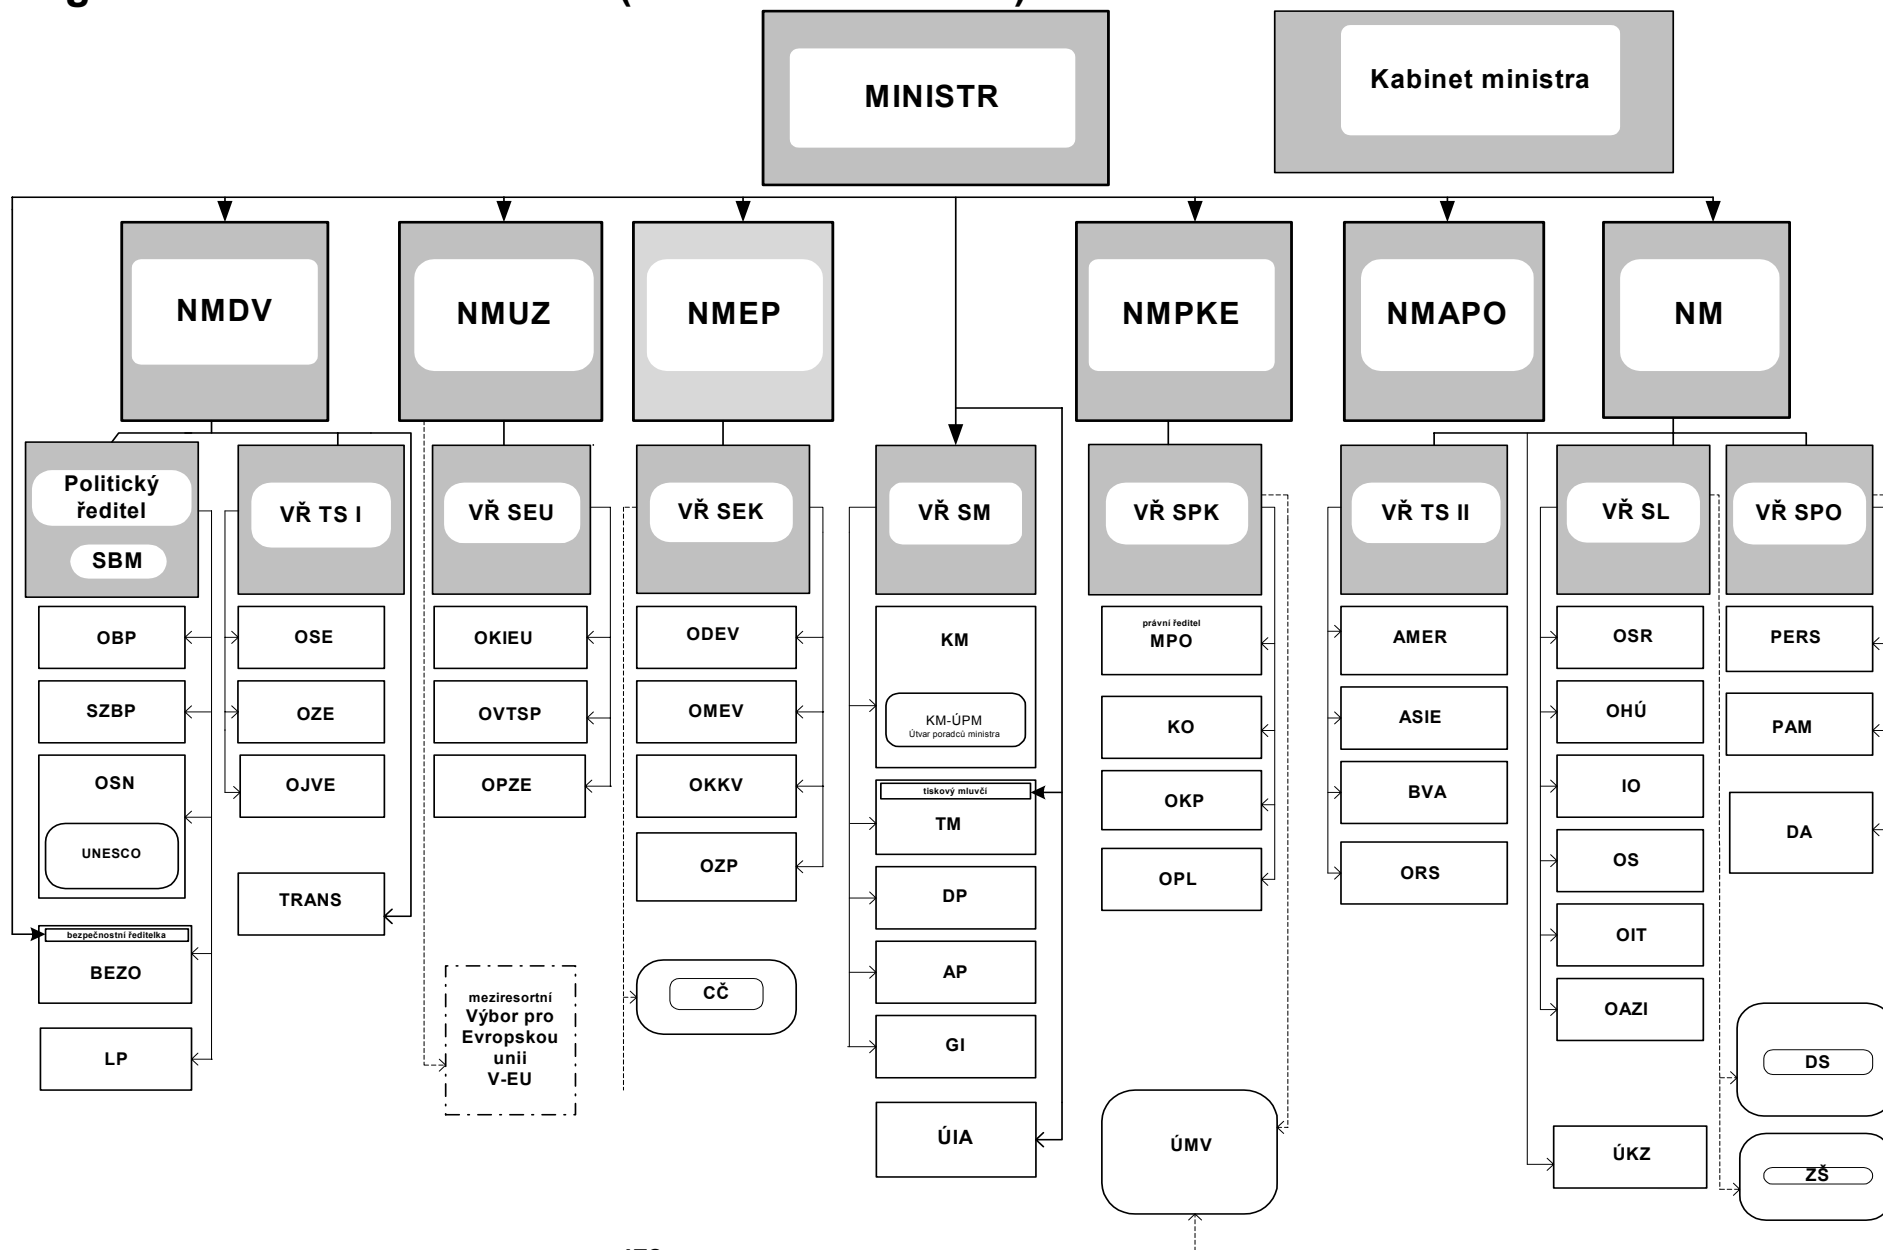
MINISTR

Kabinet ministra

NMDV

NMUZ

NMEP

NMPKE

NMAPO

NM

Politický ředitel
SBM

VŘ TS I

VŘ SEU

VŘ SEK

VŘ SM

VŘ SPK

VŘ TS II

VŘ SL

VŘ SPO

OBP
SZBP
OSN
UNESCO
bezpečnostní ředitelka
BEZO
LP

OSE
OZE
OJVE
TRANS

OKIEU
OVTSP
OPZE
meziresortní Výbor pro Evropskou unii V-EU

ODEV
OMEV
OKKV
OZP
CČ

KM
KM-ÚPM
Útvar poradců ministra
tiskový mluvčí
TM
DP
AP
GI
ÚIA

právní ředitel
MPO
KO
OKP
OPL
ÚMV

AMER
ASIE
BVA
ORS

OSR
OHÚ
IO
OS
OIT
OAZI
ÚKZ

PERS
PAM
DA
DS
ZŠ